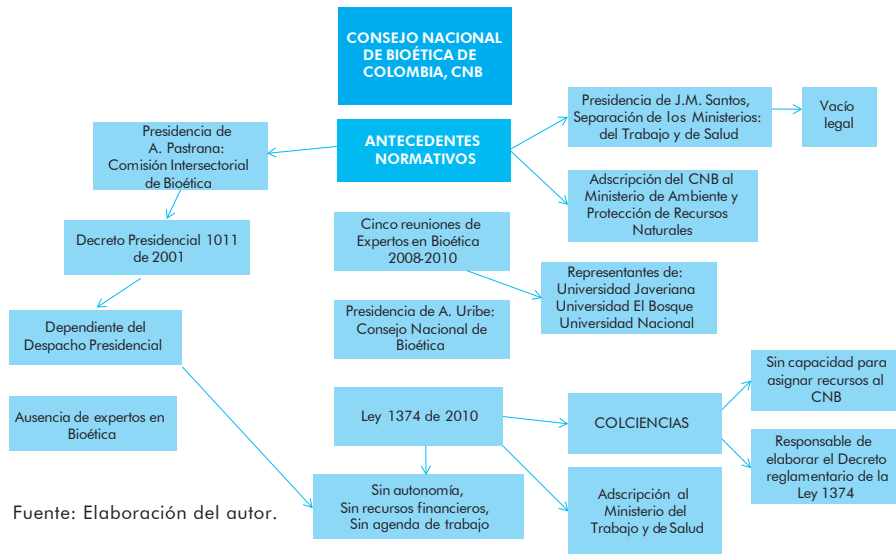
CONSEJO NACIONAL DE BIOÉTICA DE COLOMBIA, CNB

ANTECEDENTES NORMATIVOS

Presidencia de A. Pastrana: Comisión Intersectorial de Bioética

Decreto Presidencial 1011 de 2001

Dependiente del Despacho Presidencial

Ausencia de expertos en Bioética

Presidencia de J.M. Santos, Separación de los Ministerios: del Trabajo y de Salud

Vacío legal

Adscripción del CNB al Ministerio de Ambiente y Protección de Recursos Naturales

Cinco reuniones de Expertos en Bioética 2008-2010

Representantes de: Universidad Javeriana Universidad El Bosque Universidad Nacional

Presidencia de A. Uribe: Consejo Nacional de Bioética

Ley 1374 de 2010

COLCIENCIAS

Sin capacidad para asignar recursos al CNB

Responsable de elaborar el Decreto reglamentario de la Ley 1374

Sin autonomía, Sin recursos financieros, Sin agenda de trabajo

Adscripción al Ministerio del Trabajo y de Salud

Fuente: Elaboración del autor.